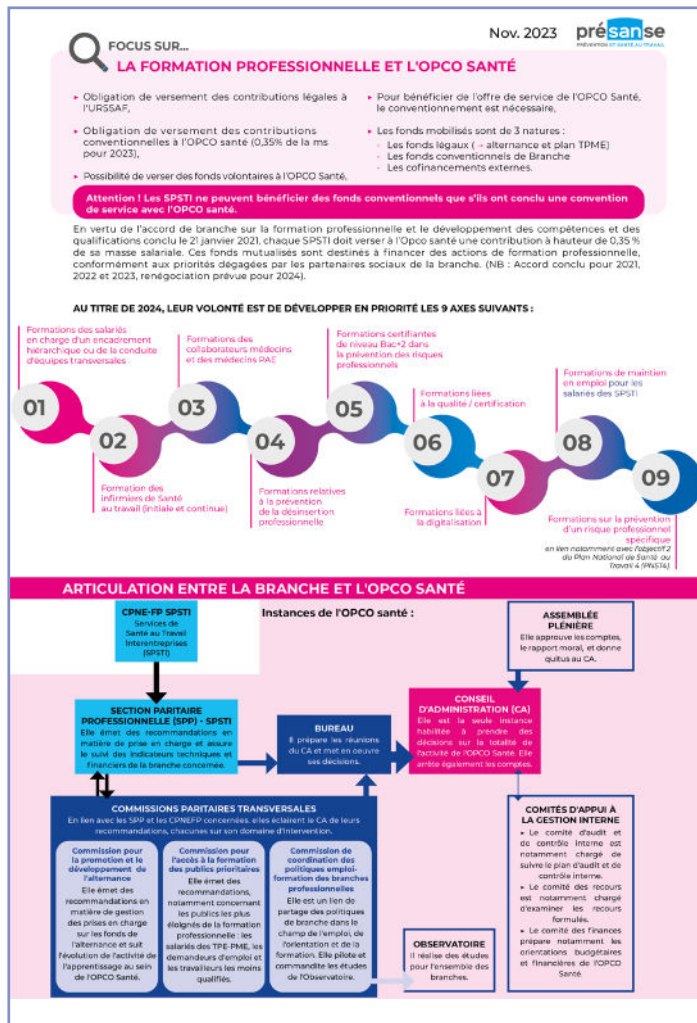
FOCUS SUR...

Nov. 2023

présanse
PRÉVENTION ET SANTÉ AU TRAVAIL

LA FORMATION PROFESSIONNELLE ET L'OPCO SANTÉ

• Obligation de versement des contributions légales à l'URSSAF,

• Obligation de versement des contributions conventionnelles à l'OPCO santé (0,35% de la ms pour 2023),

• Possibilité de verser des fonds volontaires à l'OPCO Santé,

• Pour bénéficier de l'offre de service de l'OPCO Santé, le conventionnement est nécessaire,

• Les fonds mobilisés sont de 3 natures :
- Les fonds légaux ( → alternance et plan TPME)
- Les fonds conventionnels de Branche
- Les cofinancements externes.

Attention ! Les SPSTI ne peuvent bénéficier des fonds conventionnels que s'ils ont conclu une convention de service avec l'OPCO santé.

En vertu de l'accord de branche sur la formation professionnelle et le développement des compétences et des qualifications conclu le 21 janvier 2021, chaque SPSTI doit verser à l'Opco santé une contribution à hauteur de 0,35 % de sa masse salariale. Ces fonds mutualisés sont destinés à financer des actions de formation professionnelle, conformément aux priorités dégagées par les partenaires sociaux de la branche. (NB : Accord conclu pour 2021, 2022 et 2023, renégociation prévue pour 2024).

AU TITRE DE 2024, LEUR VOLONTÉ EST DE DÉVELOPPER EN PRIORITÉ LES 9 AXES SUIVANTS :

01 Formations des salariés en charge d'un encadrement hiérarchique ou de la conduite d'équipes transversales

02 Formation des infirmiers de Santé au travail (initiale et continue)

03 Formations des collaborateurs médecins et des médecins PAE

04 Formations relatives à la prévention de la désinsertion professionnelle

05 Formations certifiantes de niveau Bac+2 dans la prévention des risques professionnels

06 Formations liées à la qualité / certification

07 Formations liées à la digitalisation

08 Formations de maintien en emploi pour les salariés des SPSTI

09 Formations sur la prévention d'un risque professionnel spécifique
en lien notamment avec l'objectif 2 du Plan National de Santé au Travail 4 (PNST4).

ARTICULATION ENTRE LA BRANCHE ET L'OPCO SANTÉ

CPNE-FP SPSTI
Services de Santé au Travail Interentreprises (SPSTI)

Instances de l'OPCO santé :

ASSEMBLÉE PLÉNIÈRE
Elle approuve les comptes, le rapport moral, et donne quitus au CA.

SECTION PARITAIRE PROFESSIONNELLE (SPP) - SPSTI
Elle émet des recommandations en matière de prise en charge et assure le suivi des indicateurs techniques et financiers de la branche concernée.

BUREAU
Il prépare les réunions du CA et met en oeuvre ses décisions.

CONSEIL D'ADMINISTRATION (CA)
Elle est la seule instance habilitée à prendre des décisions sur la totalité de l'activité de l'OPCO Santé. Elle arrête également les comptes.

COMMISSIONS PARITAIRES TRANSVERSALES
En lien avec les SPP et les CPNEFP concernées, elles éclairent le CA de leurs recommandations, chacunes sur son domaine d'intervention.

Commission pour la promotion et le développement de l'alternance
Elle émet des recommandations en matière de gestion des prises en charge sur les fonds de l'alternance et suit l'évolution de l'activité de l'apprentissage au sein de l'OPCO Santé.

Commission pour l'accès à la formation des publics prioritaires
Elle émet des recommandations, notamment concernant les publics les plus éloignés de la formation professionnelle : les salariés des TPE-PME, les demandeurs d'emploi et les travailleurs les moins qualifiés.

Commission de coordination des politiques emploi-formation des branches professionnelles
Elle est un lieu de partage des politiques de branche dans le champ de l'emploi, de l'orientation et de la formation. Elle pilote et commandite les études de l'Observatoire.

OBSERVATOIRE
Il réalise des études pour l'ensemble des branches.

COMITÉS D'APPUI À LA GESTION INTERNE
• Le comité d'audit et de contrôle interne est notamment chargé de suivre le plan d'audit et de contrôle interne.
• Le comité des recours est notamment chargé d'examiner les recours formulés.
• Le comité des finances prépare notamment les orientations budgétaires et financières de l'OPCO Santé.